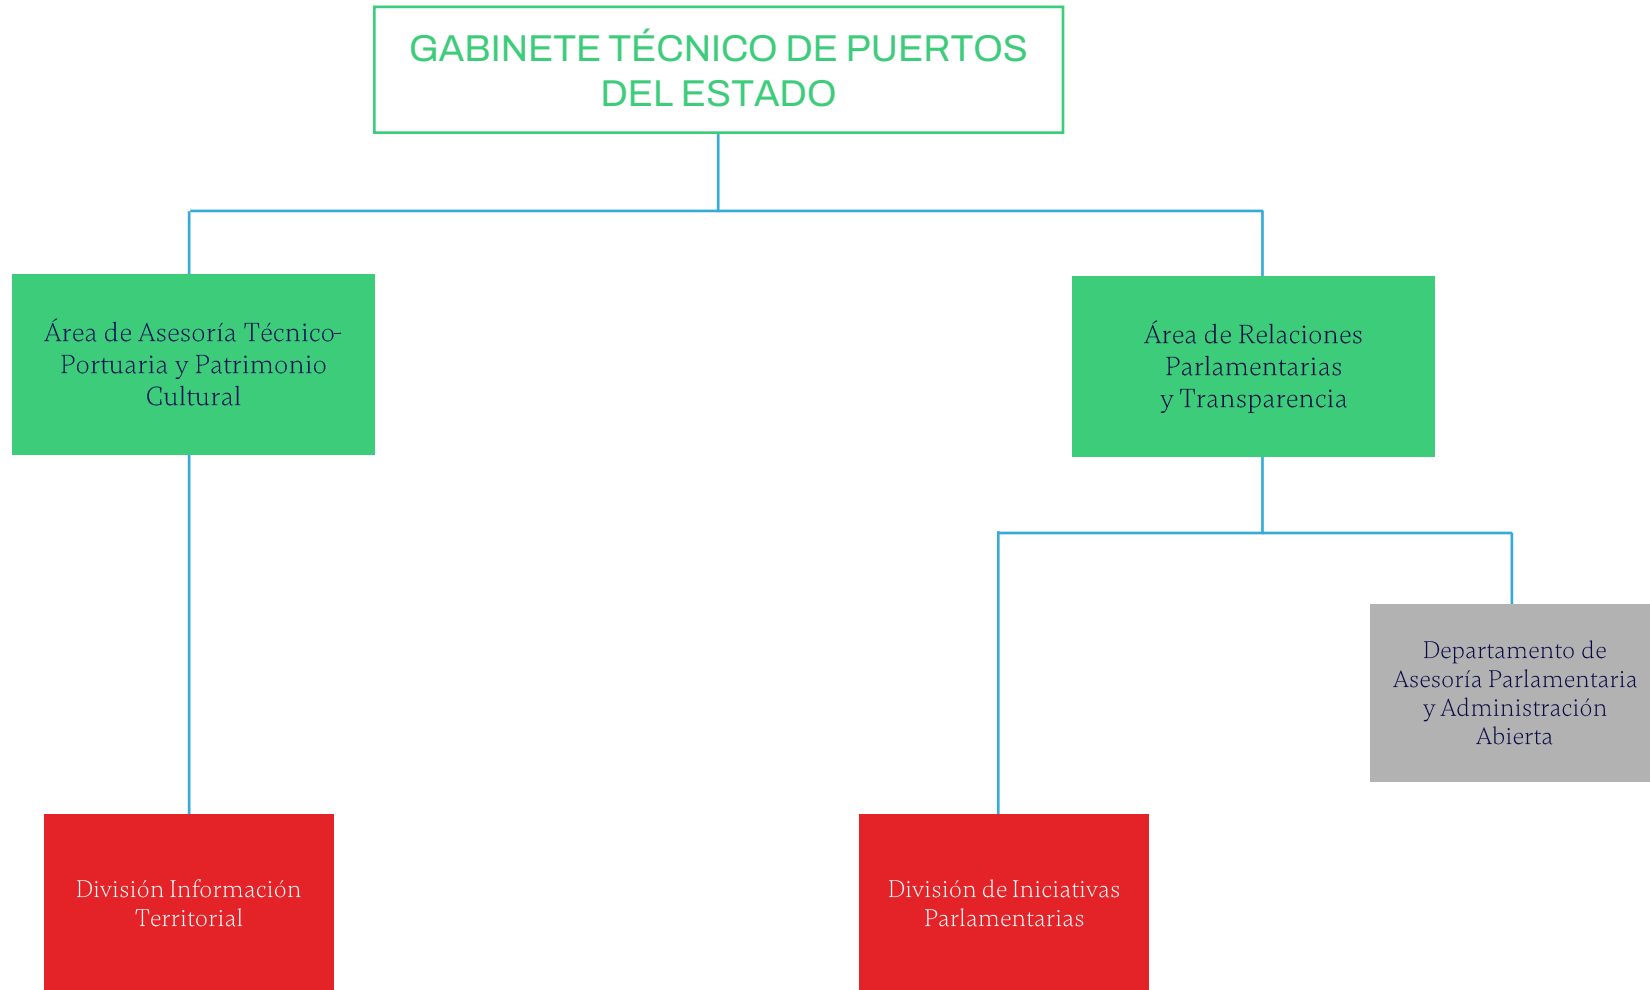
GABINETE TÉCNICO DE PUERTOS DEL ESTADO

Área de Asesoría Técnico-Portuaria y Patrimonio Cultural

Área de Relaciones Parlamentarias y Transparencia

Departamento de Asesoría Parlamentaria y Administración Abierta

División Información Territorial

División de Iniciativas Parlamentarias